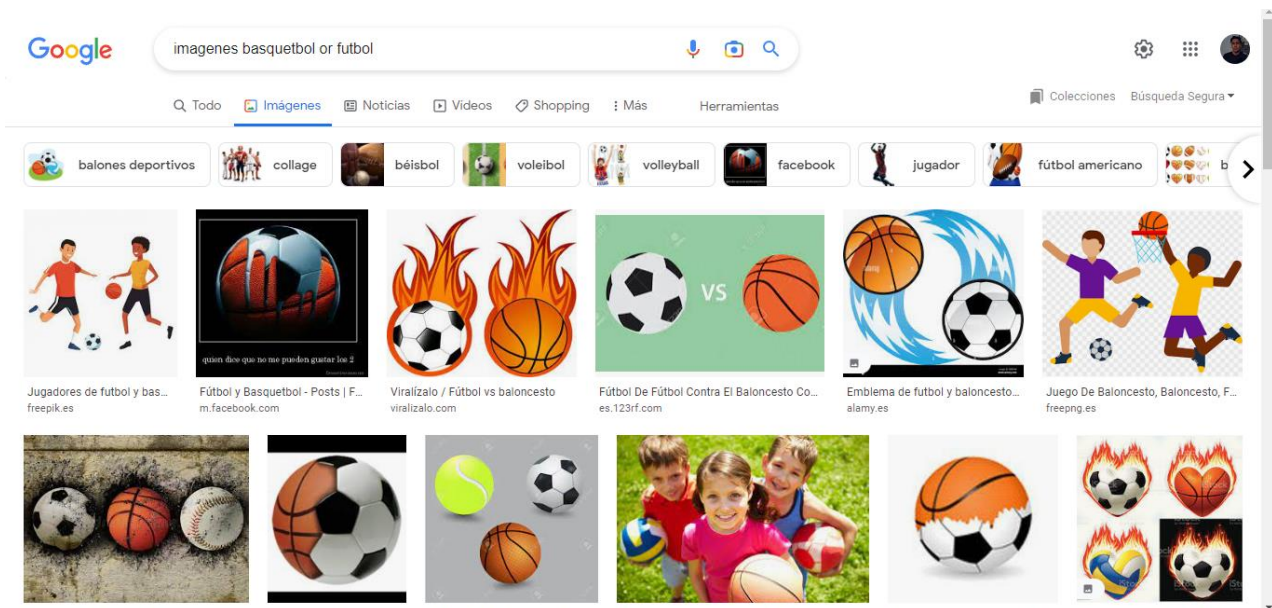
Google

imagenes basquetbol or futbol

Todo Imágenes Noticias Videos Shopping : Más Herramientas

Colecciones Búsqueda Segura

balones deportivos collage béisbol voleibol volleyball facebook jugador fútbol americano b

quien dice que no me pueden gustar los 2

VS

Jugadores de futbol y bas...
freepik.es

Fútbol y Basquetbol - Posts | F...
m.facebook.com

Viralízalo / Fútbol vs baloncesto
viralizalo.com

Fútbol De Fútbol Contra El Baloncesto Co...
es.123rf.com

Emblema de futbol y baloncesto...
alamy.es

Juego De Baloncesto, Baloncesto, F...
freepng.es